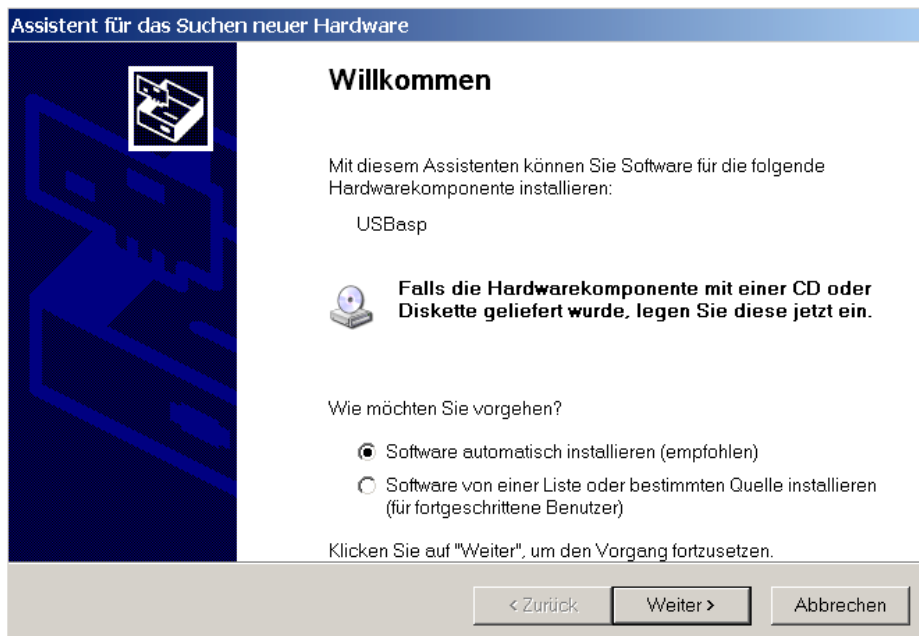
Assistent für das Suchen neuer Hardware

Willkommen

Mit diesem Assistenten können Sie Software für die folgende Hardwarekomponente installieren:

USBasp

Falls die Hardwarekomponente mit einer CD oder Diskette geliefert wurde, legen Sie diese jetzt ein.

Wie möchten Sie vorgehen?

Software automatisch installieren (empfohlen)

Software von einer Liste oder bestimmten Quelle installieren (für fortgeschrittene Benutzer)

Klicken Sie auf "Weiter", um den Vorgang fortzusetzen.

< Zurück

Weiter >

Abbrechen